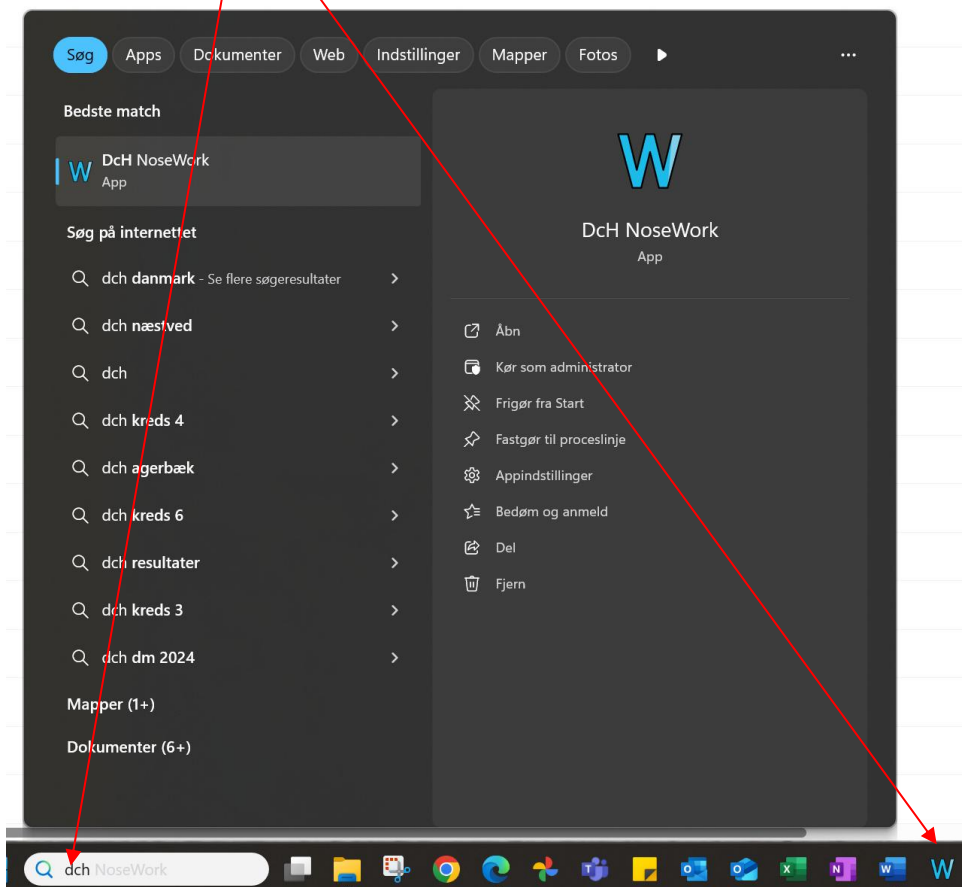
Søg Apps Dokumenter Web Indstillinger Mapper Fotos ...

Bedste match

W DcH NoseWork
App

Søg på internettet

dch danmark - Se flere søgeresultater

dch næstved

dch

dch kreds 4

dch agerbæk

dch kreds 6

dch resultater

dch kreds 3

dch dm 2024

Mapper (1+)

Dokumenter (6+)

W

DcH NoseWork
App

Åbn

Kør som administrator

Frigør fra Start

Fastgør til proceslinje

Appindstillinger

Bedøm og anmeld

Del

Fjern

dch NoseWork

W